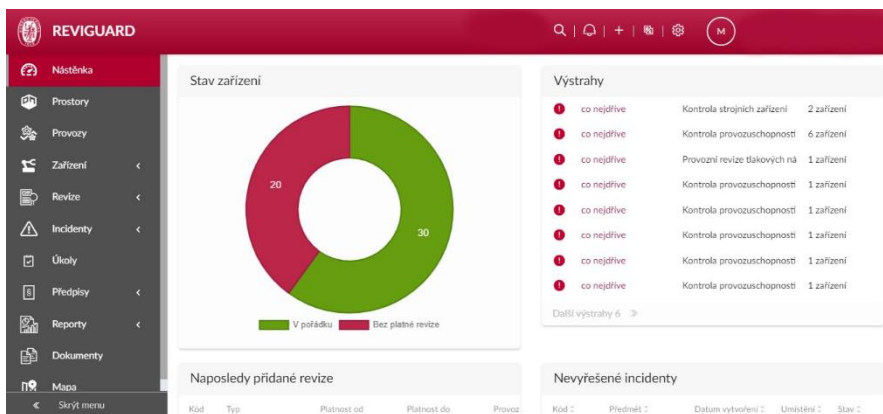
REVIGUARD

M

Nástěnka
Prostory
Provozy
Zařízení
Revize
Incidenty
Úkoly
Předpisy
Reporty
Dokumenty
Mapa
Skrýt menu

Stav zařízení

20
30

V pořádku
Bez platné revize

Výstrahy

| | | |
|---|---|---|
| co nejdříve | Kontrola strojních zařízení | 2 zařízení |
| co nejdříve | Kontrola provozuschopnosti | 6 zařízení |
| co nejdříve | Provozní revize tlakových ná | 1 zařízení |
| co nejdříve | Kontrola provozuschopnosti | 1 zařízení |
| co nejdříve | Kontrola provozuschopnosti | 1 zařízení |
| co nejdříve | Kontrola provozuschopnosti | 1 zařízení |
| co nejdříve | Kontrola provozuschopnosti | 1 zařízení |
| co nejdříve | Kontrola provozuschopnosti | 1 zařízení |

Další výstrahy 6 »

Naposledy přidané revize

Kód | Typ | Platnost od | Platnost do | Provoz

Nevyřešené incidenty

Kód | Předmět | Datum vytvoření | Umístění | Stav